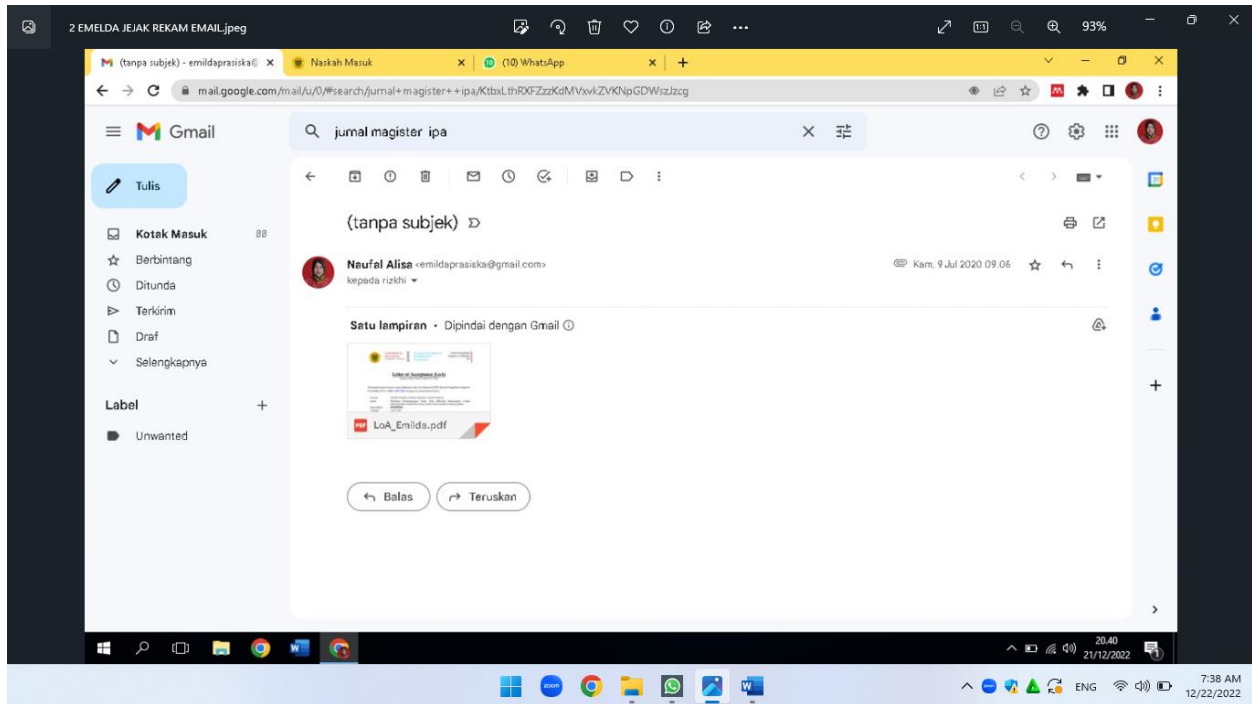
2 EMELDA JEJAK REKAM EMAIL.jpeg

93%

(tanpa subjek) - emildaprasiska@ ×

Naskah Masuk ×

(10) WhatsApp ×

mail.google.com/mail/u/0/#search/jurnal+magister++ipa/KtbxLthRXFZzzKdMVxvkZVKNpGDWszJzcg

Gmail

jurnal magister ipa

Tulis

Kotak Masuk 88

Berbintang

Ditunda

Terkirim

Draf

Selengkapnya

Label

Unwanted

(tanpa subjek)

Naufal Alisa <emildaprasiska@gmail.com>

kepada rizkhi

Kam, 9 Jul 2020 09.06

Satu lampiran • Dipindai dengan Gmail

Letter of Acceptance (LoA)

LoA_Emilda.pdf

Balas

Teruskan

20.40
21/12/2022

ENG

7:38 AM
12/22/2022